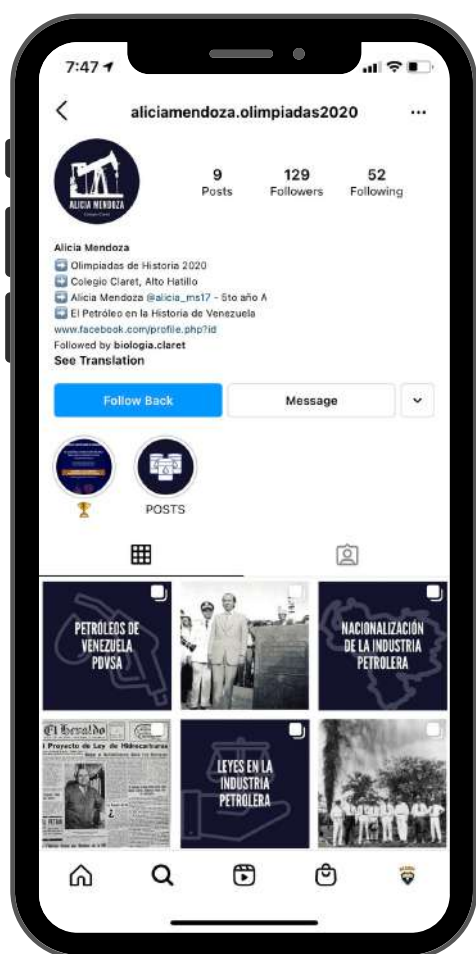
7:47

aliciamendoza.olimpiadas2020

ALICIA MENDOZA
Colegio Claret

9
Posts

129
Followers

52
Following

Alicia Mendoza
Olimpiadas de Historia 2020
Colegio Claret, Alto Hatillo
Alicia Mendoza @alicia_ms17 - 5to año A
El Petróleo en la Historia de Venezuela
www.facebook.com/profile.php?id
Followed by biologia.claret
See Translation

Follow Back

Message

POSTS

PETRÓLEOS DE VENEZUELA PDVSA

NACIONALIZACIÓN DE LA INDUSTRIA PETROLERA

El Heraldo
Proyecto de Ley de Hidrocarburos

LEYES EN LA INDUSTRIA PETROLERA